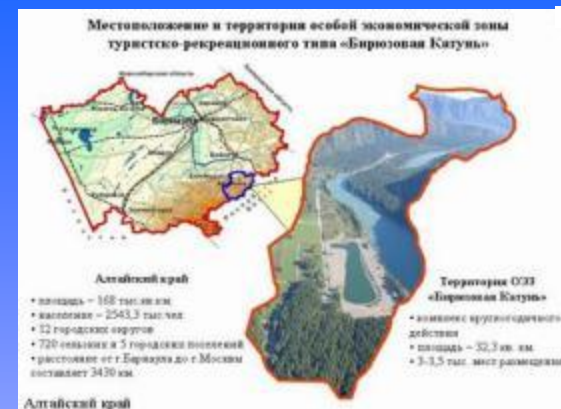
Местоположение и территория особой экономической зоны туристско-рекреационного типа «Бирюзовая Катунь»

Алтайский край

• площадь – 168 тыс.кв.км
• население – 2543,3 тыс.чел
• 12 городских округов
• 720 сельских и 5 городских поселений
• расстояние от г.Барнаула до г.Москвы составляет 3430 км

Территория ОЭЗ «Бирюзовая Катунь»

• комплекс круглогодичного действия
• площадь – 32,3 кв. км
• 3-3,5 тыс. мест размещения

Алтайский край